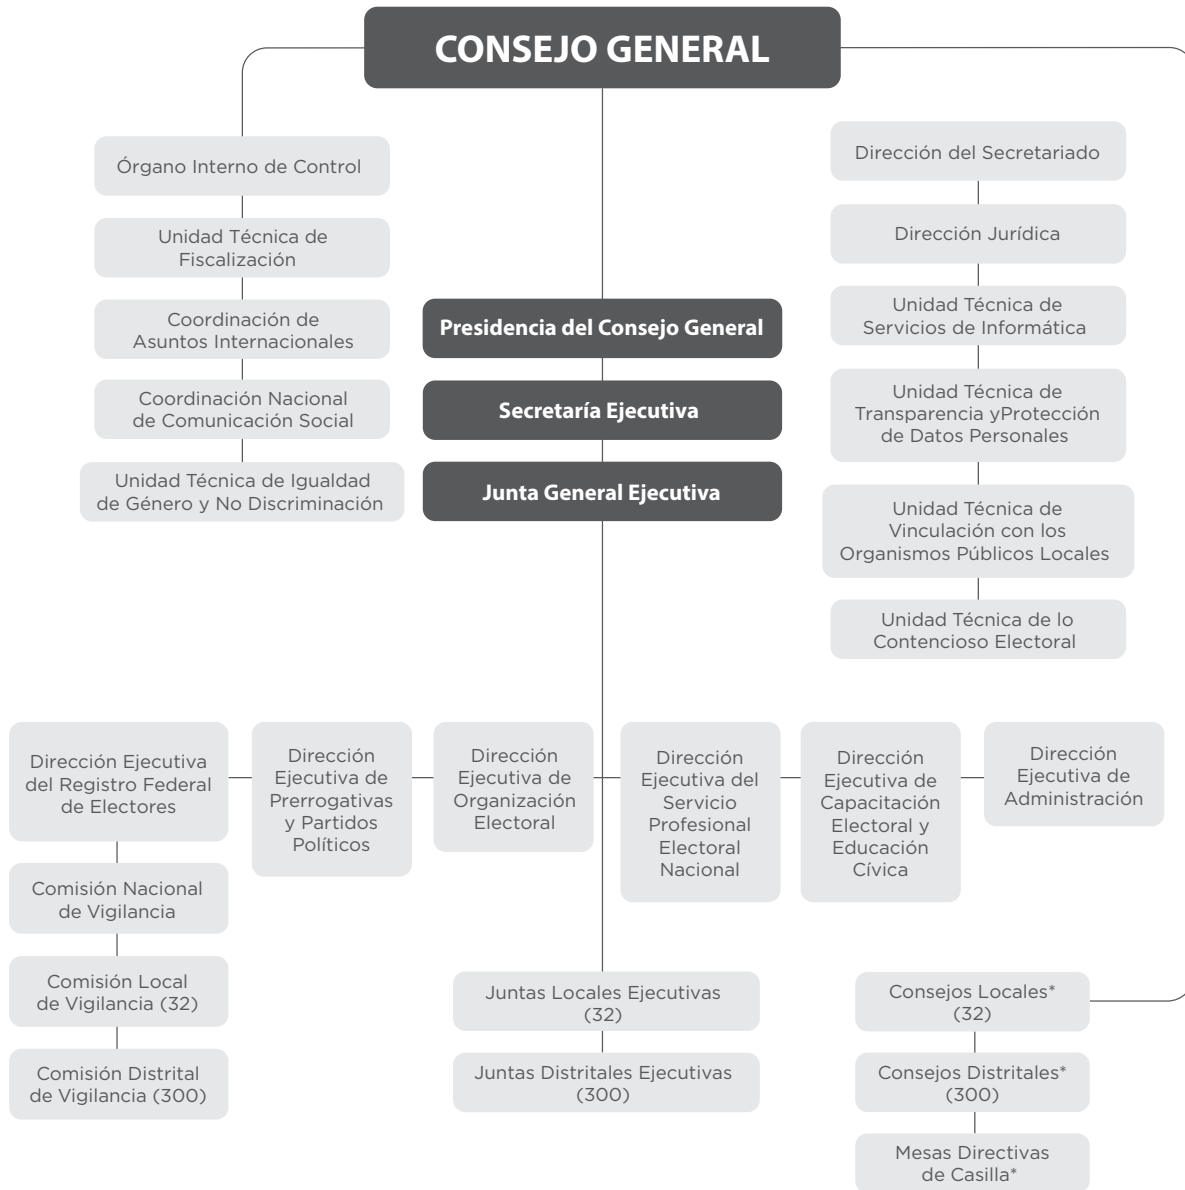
CONSEJO GENERAL

Órgano Interno de Control

Unidad Técnica de Fiscalización

Coordinación de Asuntos Internacionales

Coordinación Nacional de Comunicación Social

Unidad Técnica de Igualdad de Género y No Discriminación

Presidencia del Consejo General

Secretaría Ejecutiva

Junta General Ejecutiva

Dirección del Secretariado

Dirección Jurídica

Unidad Técnica de Servicios de Informática

Unidad Técnica de Transparencia yProtección de Datos Personales

Unidad Técnica de Vinculación con los Organismos Públicos Locales

Unidad Técnica de lo Contencioso Electoral

Dirección Ejecutiva del Registro Federal de Electores

Dirección Ejecutiva de Prerrogativas y Partidos Políticos

Dirección Ejecutiva de Organización Electoral

Dirección Ejecutiva del Servicio Profesional Electoral Nacional

Dirección Ejecutiva de Capacitación Electoral y Educación Cívica

Dirección Ejecutiva de Administración

Comisión Nacional de Vigilancia

Comisión Local de Vigilancia (32)

Comisión Distrital de Vigilancia (300)

Juntas Locales Ejecutivas (32)

Juntas Distritales Ejecutivas (300)

Consejos Locales* (32)

Consejos Distritales* (300)

Mesas Directivas de Casilla*